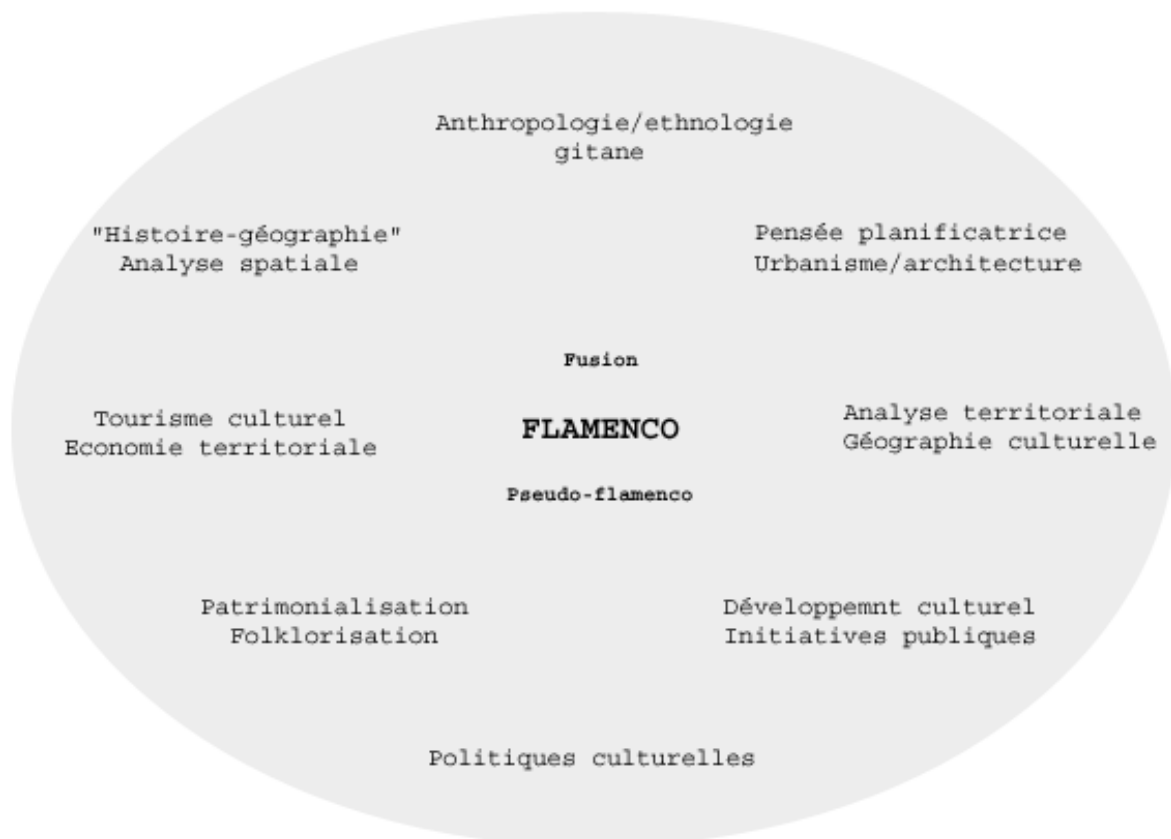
Anthropologie/ethnologie gitane

"Histoire-géographie" Analyse spatiale

Pensée planificatrice Urbanisme/architecture

Fusion

Tourisme culturel Economie territoriale

FLAMENCO

Analyse territoriale Géographie culturelle

Pseudo-flamenco

Patrimonialisation Folklorisation

Développemnt culturel Initiatives publiques

Politiques culturelles